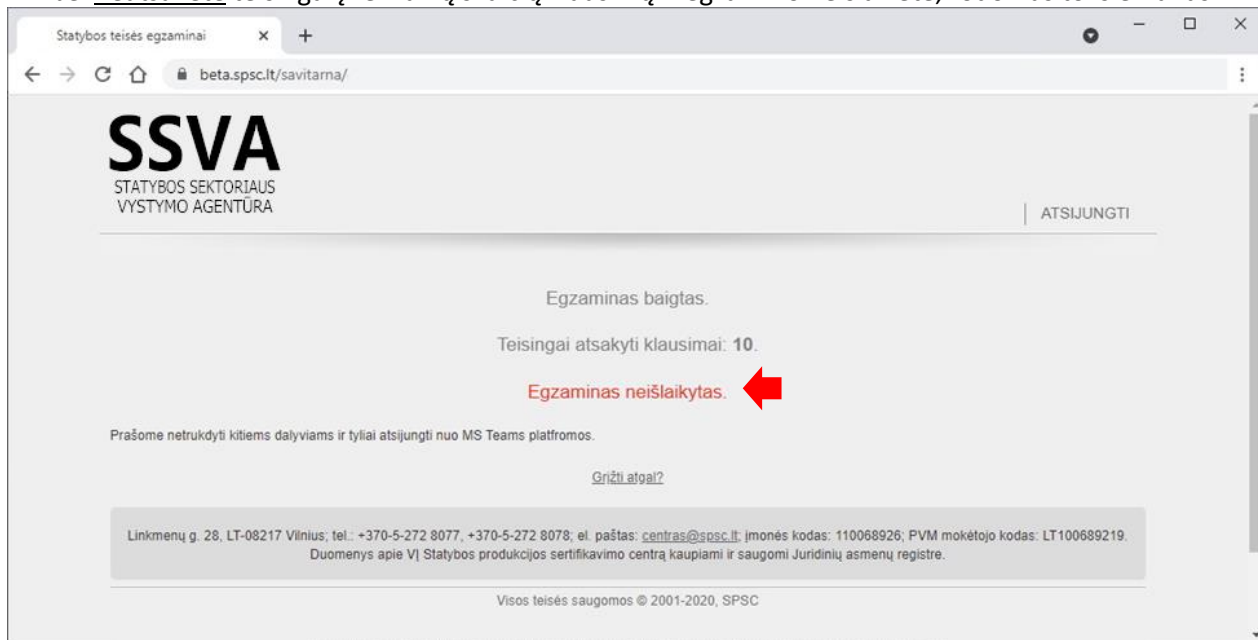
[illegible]

Statybos teisės egzaminai × +

beta.spsc.lt/savitarna/

SSVA
STATYBOS SEKTORIAUS VYSTYMO AGENTŪRA

ATSIJUNGTI

Egzaminas baigtas.

Teisingai atsakyti klausimai: **10**.

Egzaminas neišlaikytas.

Prašome netrukdyti kitiems dalyviams ir tyliai atsijungti nuo MS Teams platfromos.

Grįžti atgal?

Linkmenų g. 28, LT-08217 Vilnius; tel.: +370-5-272 8077, +370-5-272 8078; el. paštas: centras@spsc.lt; įmonės kodas: 110068926; PVM mokėtojo kodas: LT100689219. Duomenys apie VĮ Statybos produkcijos sertifikavimo centrą kaupiami ir saugomi Juridinių asmenų registre.

Visos teisės saugomos © 2001-2020, SPSC